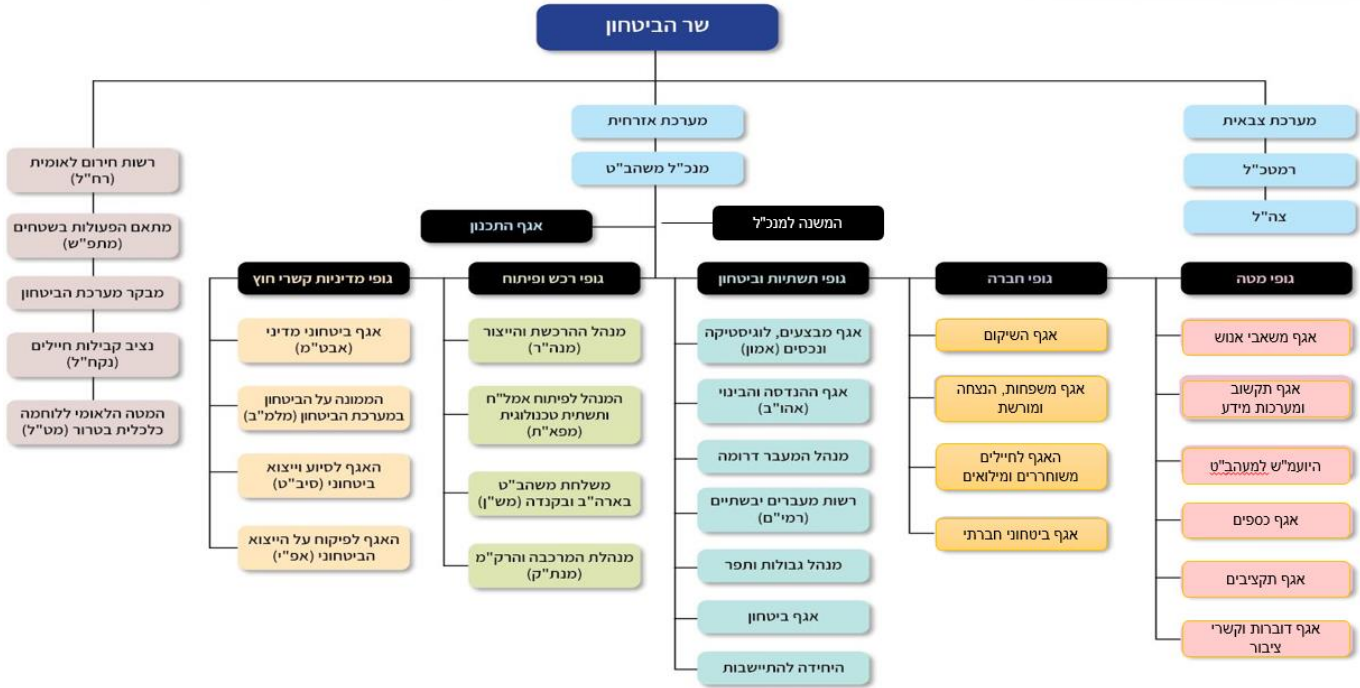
שר הביטחון

מערכת צבאית
רמטכ"ל
צה"ל

מערכת אזרחית
מנכ"ל משהב"ט
המשנה למנכ"ל
אגף התכנון

רשות חירום לאומית (רח"ל)
מתאם הפעולות בשטחים (מתפ"ש)
מבקר מערכת הביטחון
נציב קבילות חיילים (נקח"ל)
המטה הלאומי ללוחמה כלכלית בטרור (מט"ל)

גופי מטה
אגף משאבי אנוש
אגף תקשוב ומערכות מידע
היועמ"ש למעהב"ט
אגף כספים
אגף תקציבים
אגף דוברות וקשרי ציבור

גופי חברה
אגף השיקום
אגף משפחות, הנצחה ומורשת
האגף לחיילים משוחררים ומילואים
אגף ביטחוני חברתי

גופי תשתיות וביטחון
אגף מבצעים, לוגיסטיקה ונכסים (אמון)
אגף ההנדסה והבינוי (אהו"ב)
מנהל המעבר דרומה
רשות מעברים יבשתיים (רמי"ם)
מנהל גבולות ותפר
אגף ביטחון
היחידה להתיישבות

גופי רכש ופיתוח
מנהל ההרכשת והייצור (מנה"ר)
המנהל לפיתוח אמל"ח ותשתית טכנולוגית (מפא"ת)
משלחת משהב"ט בארה"ב ובקנדה (מש"ן)
מנהלת המרכבה והרק"מ (מנת"ק)

גופי מדיניות קשרי חוץ
אגף ביטחוני מדיני (אבט"מ)
הממונה על הביטחון במערכת הביטחון (מלמ"ב)
האגף לסיוע וייצוא ביטחוני (סיב"ט)
האגף לפיקוח על הייצוא הביטחוני (אפ"י)